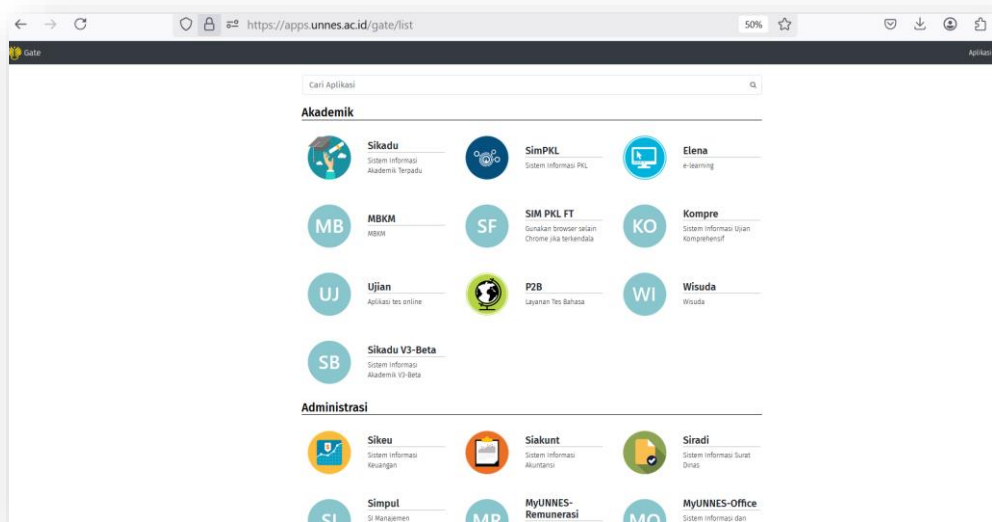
https://apps.unnes.ac.id/gate/list

50%

Gate

Aplikasi

Cari Aplikasi

Akademik

Sikadu
Sistem Informasi Akademik Terpadu

SimPKL
Sistem Informasi PKL

Elena
e-learning

MB
MBKM
MBKM

SF
SIM PKL FT
Gunakan browser selain Chrome jika terkendala

KO
Kompre
Sistem Informasi Ujian Komprehensif

UJ
Ujian
Aplikasi tes online

P2B
Layanan Tes Bahasa

WI
Wisuda
Wisuda

SB
Sikadu V3-Beta
Sistem Informasi Akademik V3-Beta

Administrasi

Sikeu
Sistem Informasi Keuangan

Siakunt
Sistem Informasi Akuntansi

Siradi
Sistem Informasi Surat Dinas

SI
Simpul
SI Manajemen

MR
MyUNNES-Remunerasi

MO
MyUNNES-Office
Sistem Informasi dan